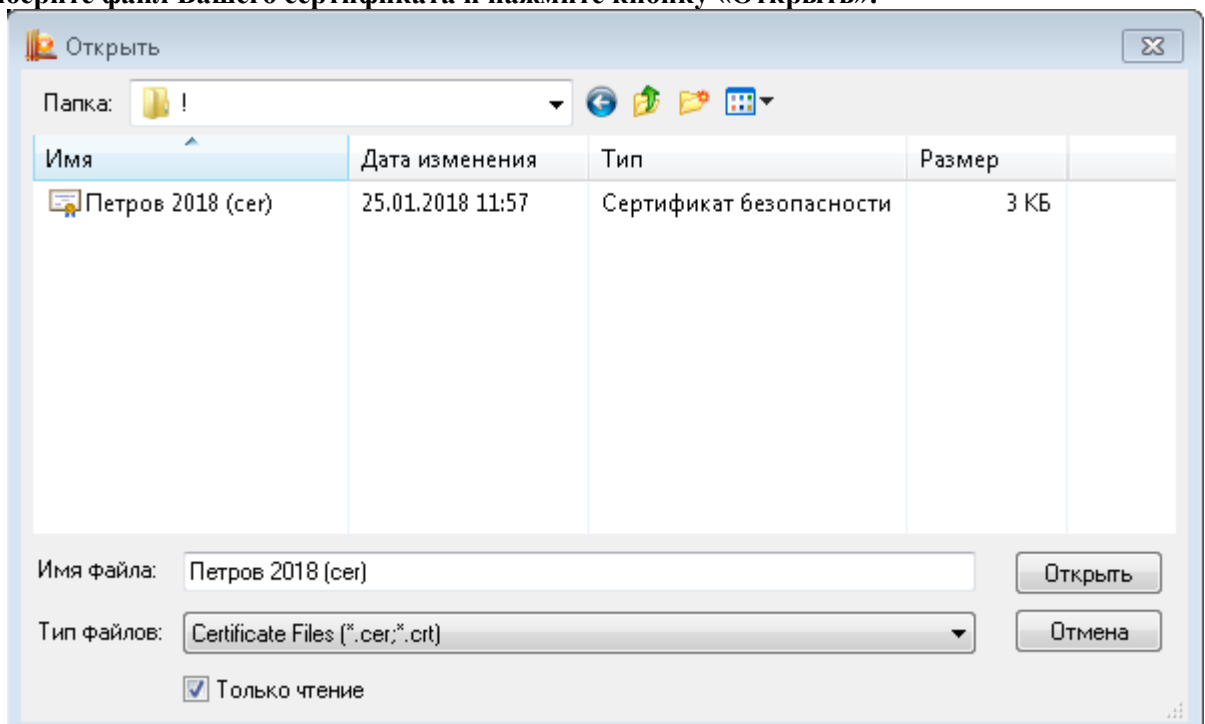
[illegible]берите файл Вашего сертификата и нажмите кнопку «Открыть».

Открыть

Папка: !

| Имя | Дата изменения | Тип | Размер |
|---|---|---|---|
| Петров 2018 (cer) | 25.01.2018 11:57 | Сертификат безопасности | 3 КБ |

Имя файла: Петров 2018 (cer)

Открыть

Тип файлов: Certificate Files (*.cer;*.crt)

Отмена

Только чтение